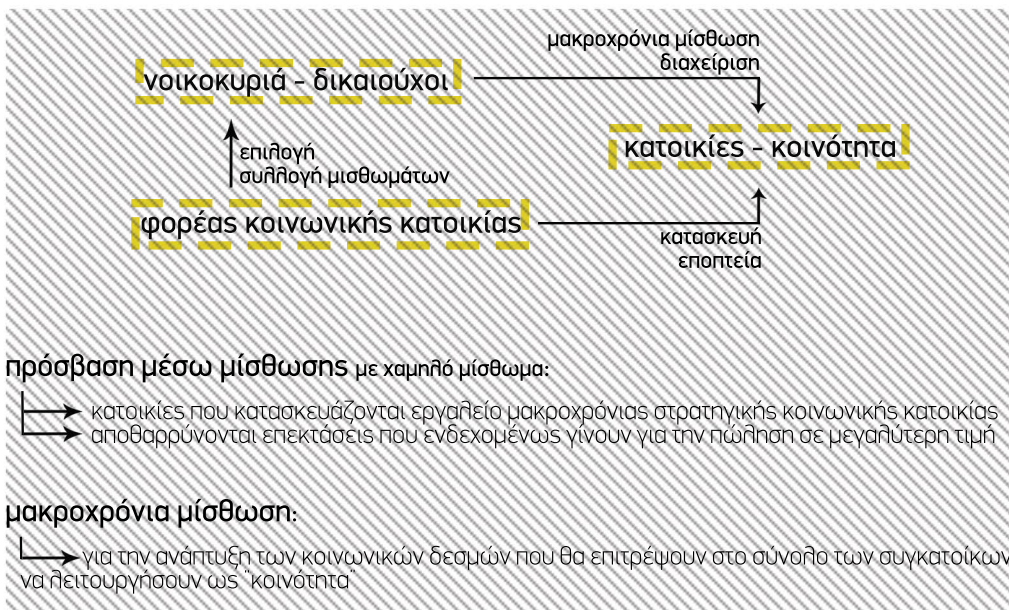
νοικοκυριά - δικαιούχοι

μακροχρόνια μίσθωση
διαχείριση

κατοικίες - κοινότητα

επιλογή
συλλογή μισθωμάτων

φορέας κοινωνικής κατοικίας

κατασκευή
εποπτεία

πρόσβαση μέσω μίσθωσης με χαμηλό μίσθωμα:

κατοικίες που κατασκευάζονται εργαλείο μακροχρόνιας στρατηγικής κοινωνικής κατοικίας
αποθαρρύνονται επεκτάσεις που ενδεχομένως γίνουν για την πώληση σε μεγαλύτερη τιμή

μακροχρόνια μίσθωση:

για την ανάπτυξη των κοινωνικών δεσμών που θα επιτρέψουν στο σύνολο των συγκατοίκων να λειτουργήσουν ως "κοινότητα"